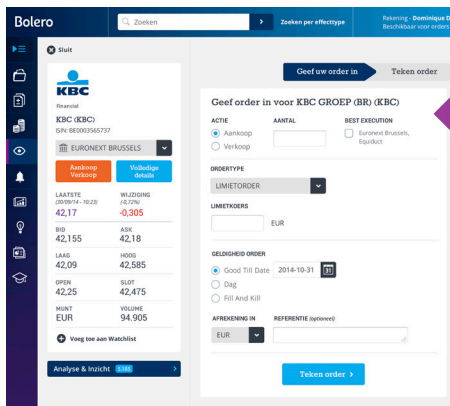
Bolero

Zoeken

Zoeken per effecttype

Rekening - Dominique D
Beschikbaar voor orders

Sluit

KBC
Financieel

KBC (KBC)
ISIN: BE0003565737

EURONEXT BRUSSELS

Aankoop Verkoop

Volledige details

| LAATSTE (20/09/14 - 10:23) | WIJZIGING (-0,72%) |
|---|---|
| 42,17 | -0,305 |
| BID | ASK |
| 42,155 | 42,18 |
| LAAG | HOOG |
| 42,09 | 42,585 |
| OPEN | SLOT |
| 42,25 | 42,475 |
| MUNT | VOLUME |
| EUR | 94.905 |

Voeg toe aan Watchlist

Analyse & Inzicht

Geef uw order in

Teken order

Geef order in voor KBC GROEP (BR) (KBC)

ACTIE
Aankoop
Verkoop

AANTAL

BEST EXECUTION
Euronext Brussels, Equiduct

ORDERTYPE
LIMIETORDER

LIMIETKOERS
EUR

GELDIGHEID ORDER
Good Till Date 2014-10-31
Dag
Fill And Kill

AFREKENING IN
EUR

REFERENTIE (optioneel)

Teken order